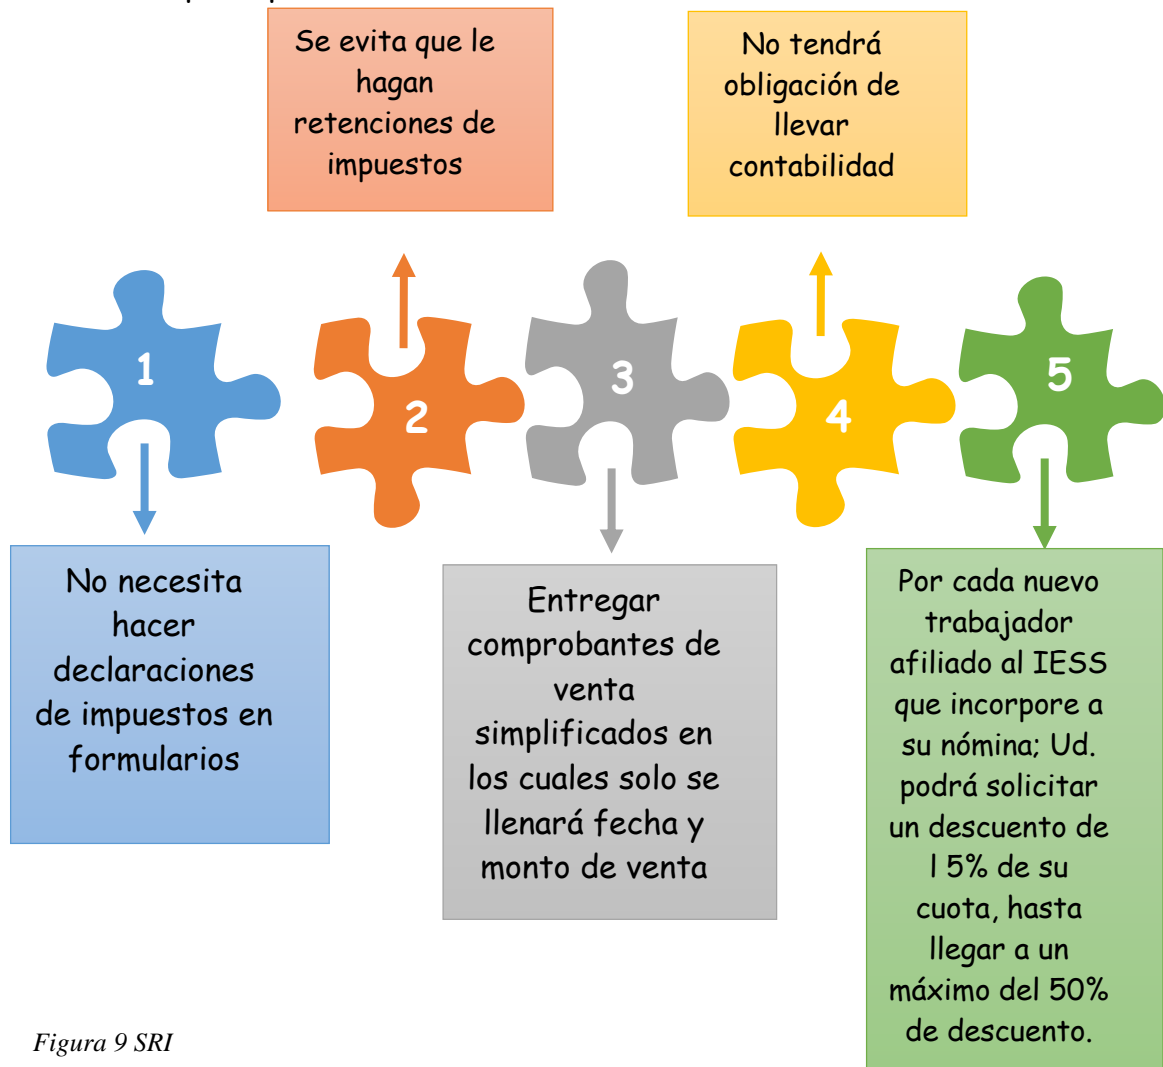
Se evita que le hagan retenciones de impuestos

No tendrá obligación de llevar contabilidad

1

2

3

4

5

No necesita hacer declaraciones de impuestos en formularios

Entregar comprobantes de venta simplificados en los cuales solo se llenará fecha y monto de venta

Por cada nuevo trabajador afiliado al IESS que incorpore a su nómina; Ud. podrá solicitar un descuento de l 5% de su cuota, hasta llegar a un máximo del 50% de descuento.

Figura 9 SRI